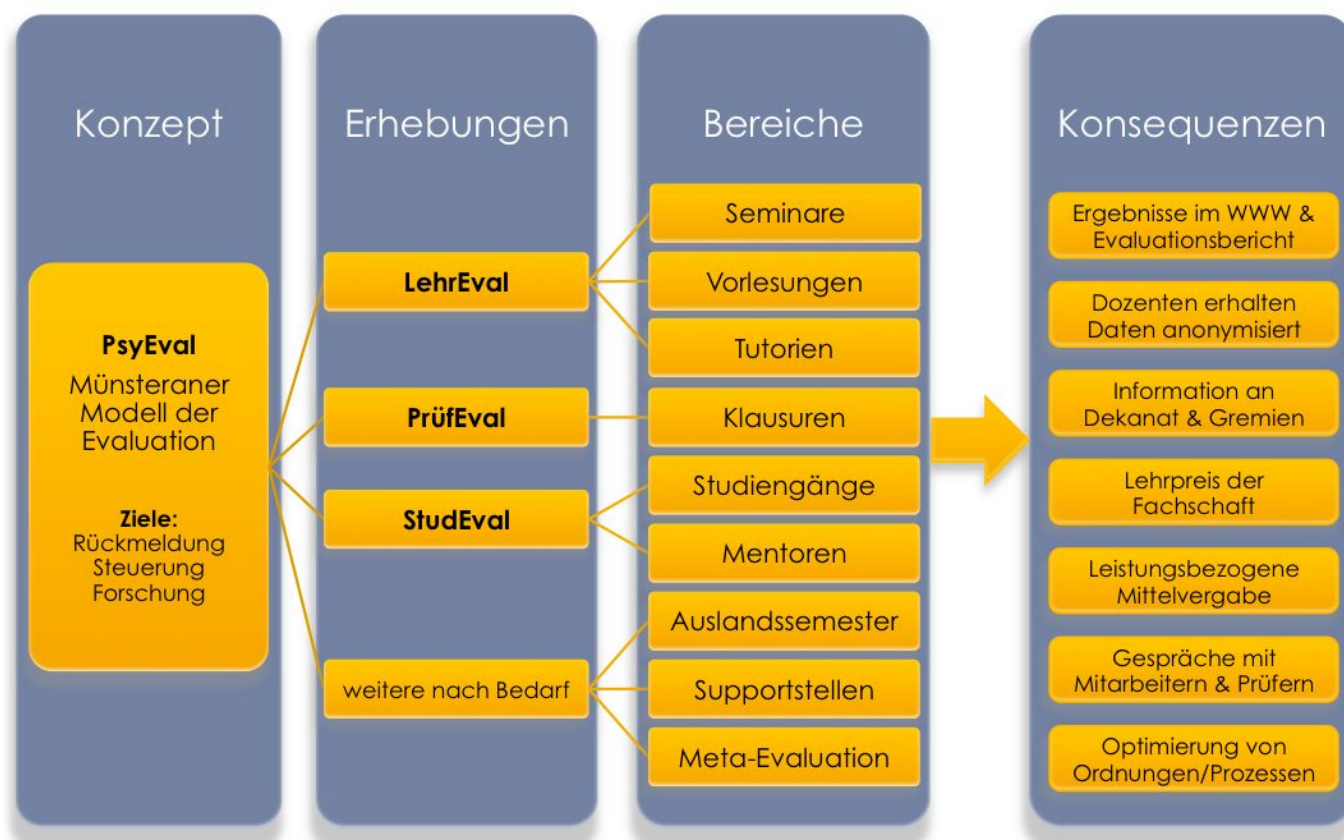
Konzept

PsyEval
Münsteraner Modell der Evaluation

Ziele:
Rückmeldung
Steuerung
Forschung

Erhebungen

LehrEval

PrüfEval

StudEval

weitere nach Bedarf

Bereiche

Seminare

Vorlesungen

Tutorien

Klausuren

Studiengänge

Mentoren

Auslandssemester

Supportstellen

Meta-Evaluation

Konsequenzen

Ergebnisse im WWW & Evaluationsbericht

Dozenten erhalten Daten anonymisiert

Information an Dekanat & Gremien

Lehrpreis der Fachschaft

Leistungsbezogene Mittelvergabe

Gespräche mit Mitarbeitern & Prüfern

Optimierung von Ordnungen/Prozessen